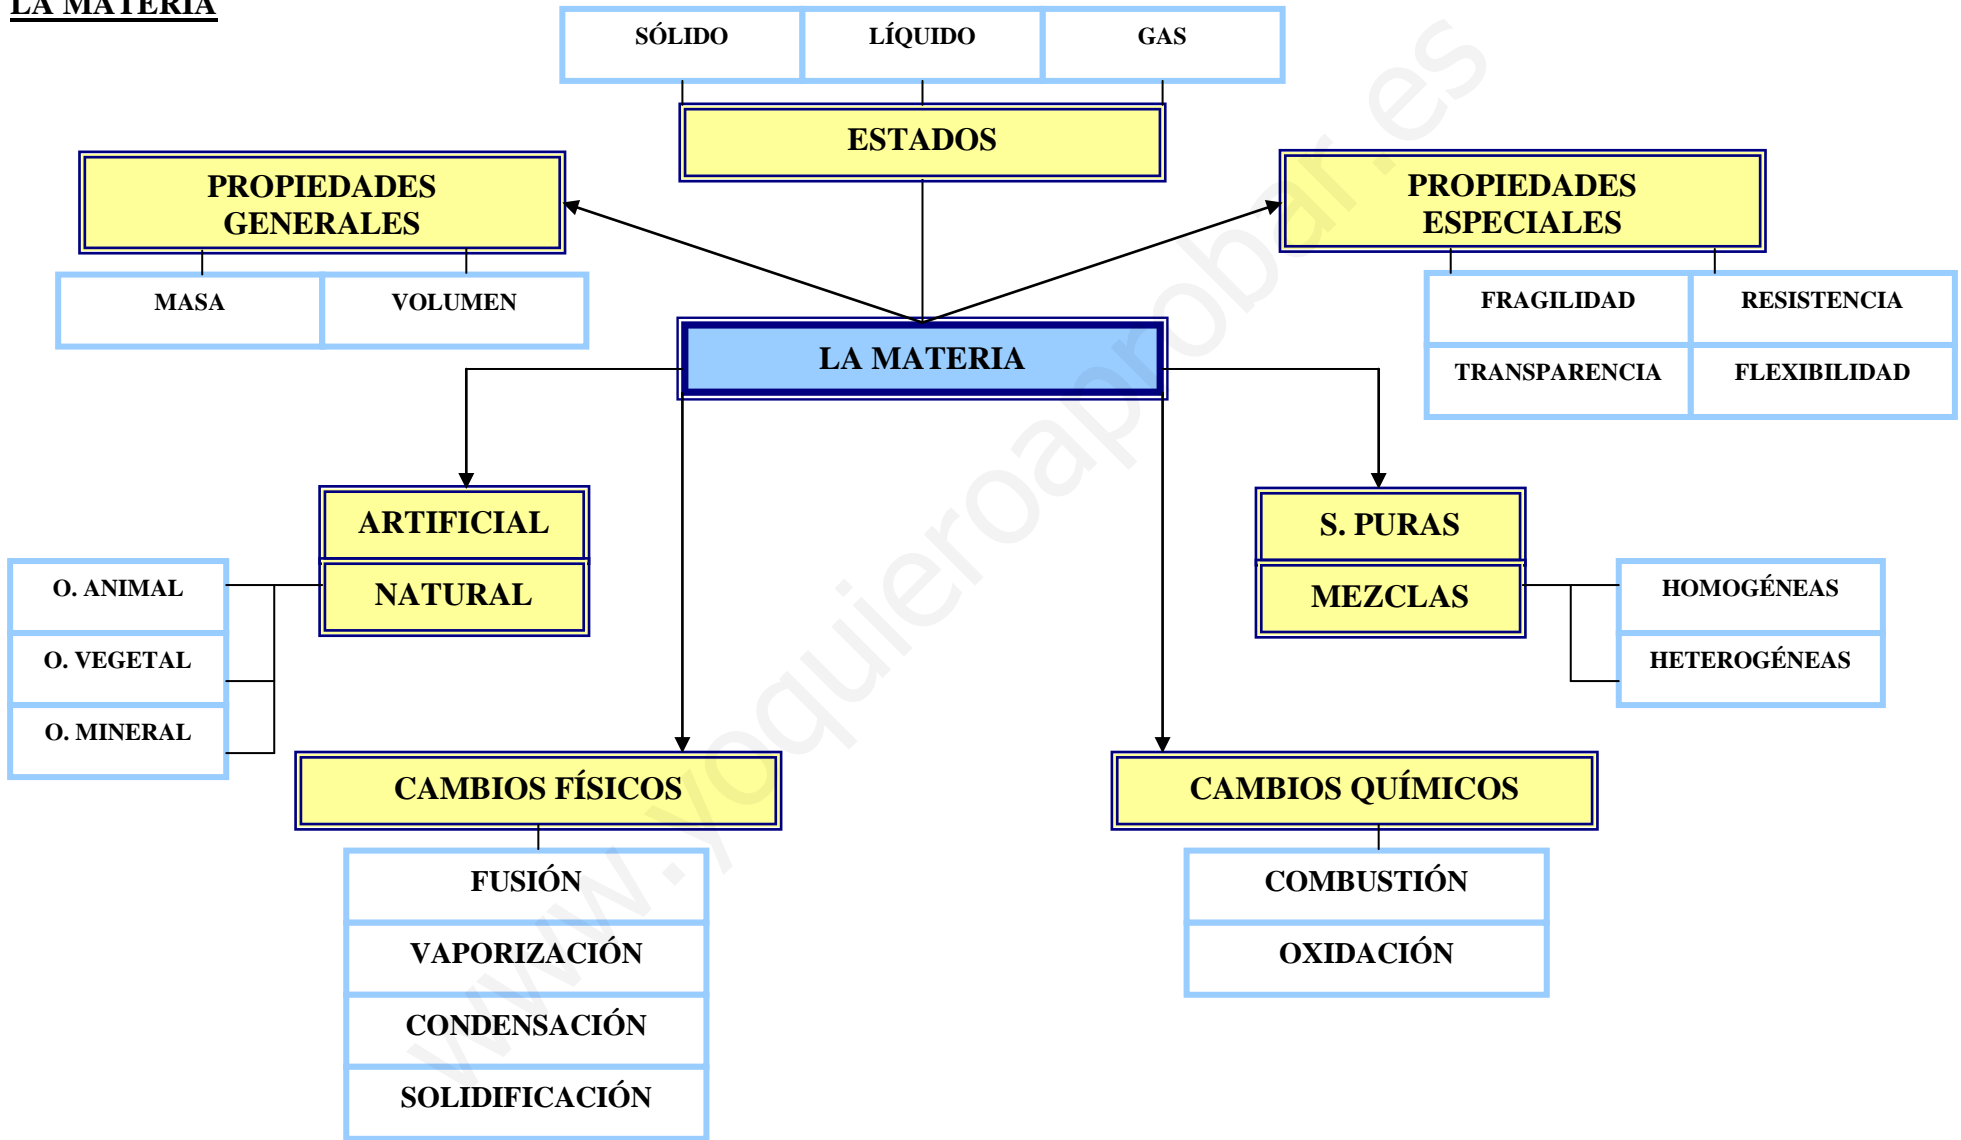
LA MATERIA

SÓLIDO
LÍQUIDO
GAS

ESTADOS

PROPIEDADES GENERALES

MASA
VOLUMEN

PROPIEDADES ESPECIALES

FRAGILIDAD
RESISTENCIA
TRANSPARENCIA
FLEXIBILIDAD

LA MATERIA

ARTIFICIAL
NATURAL

O. ANIMAL
O. VEGETAL
O. MINERAL

S. PURAS
MEZCLAS

HOMOGÉNEAS
HETEROGÉNEAS

CAMBIOS FÍSICOS

FUSIÓN
VAPORIZACIÓN
CONDENSACIÓN
SOLIDIFICACIÓN

CAMBIOS QUÍMICOS

COMBUSTIÓN
OXIDACIÓN

www.yoquieroaprobar.es